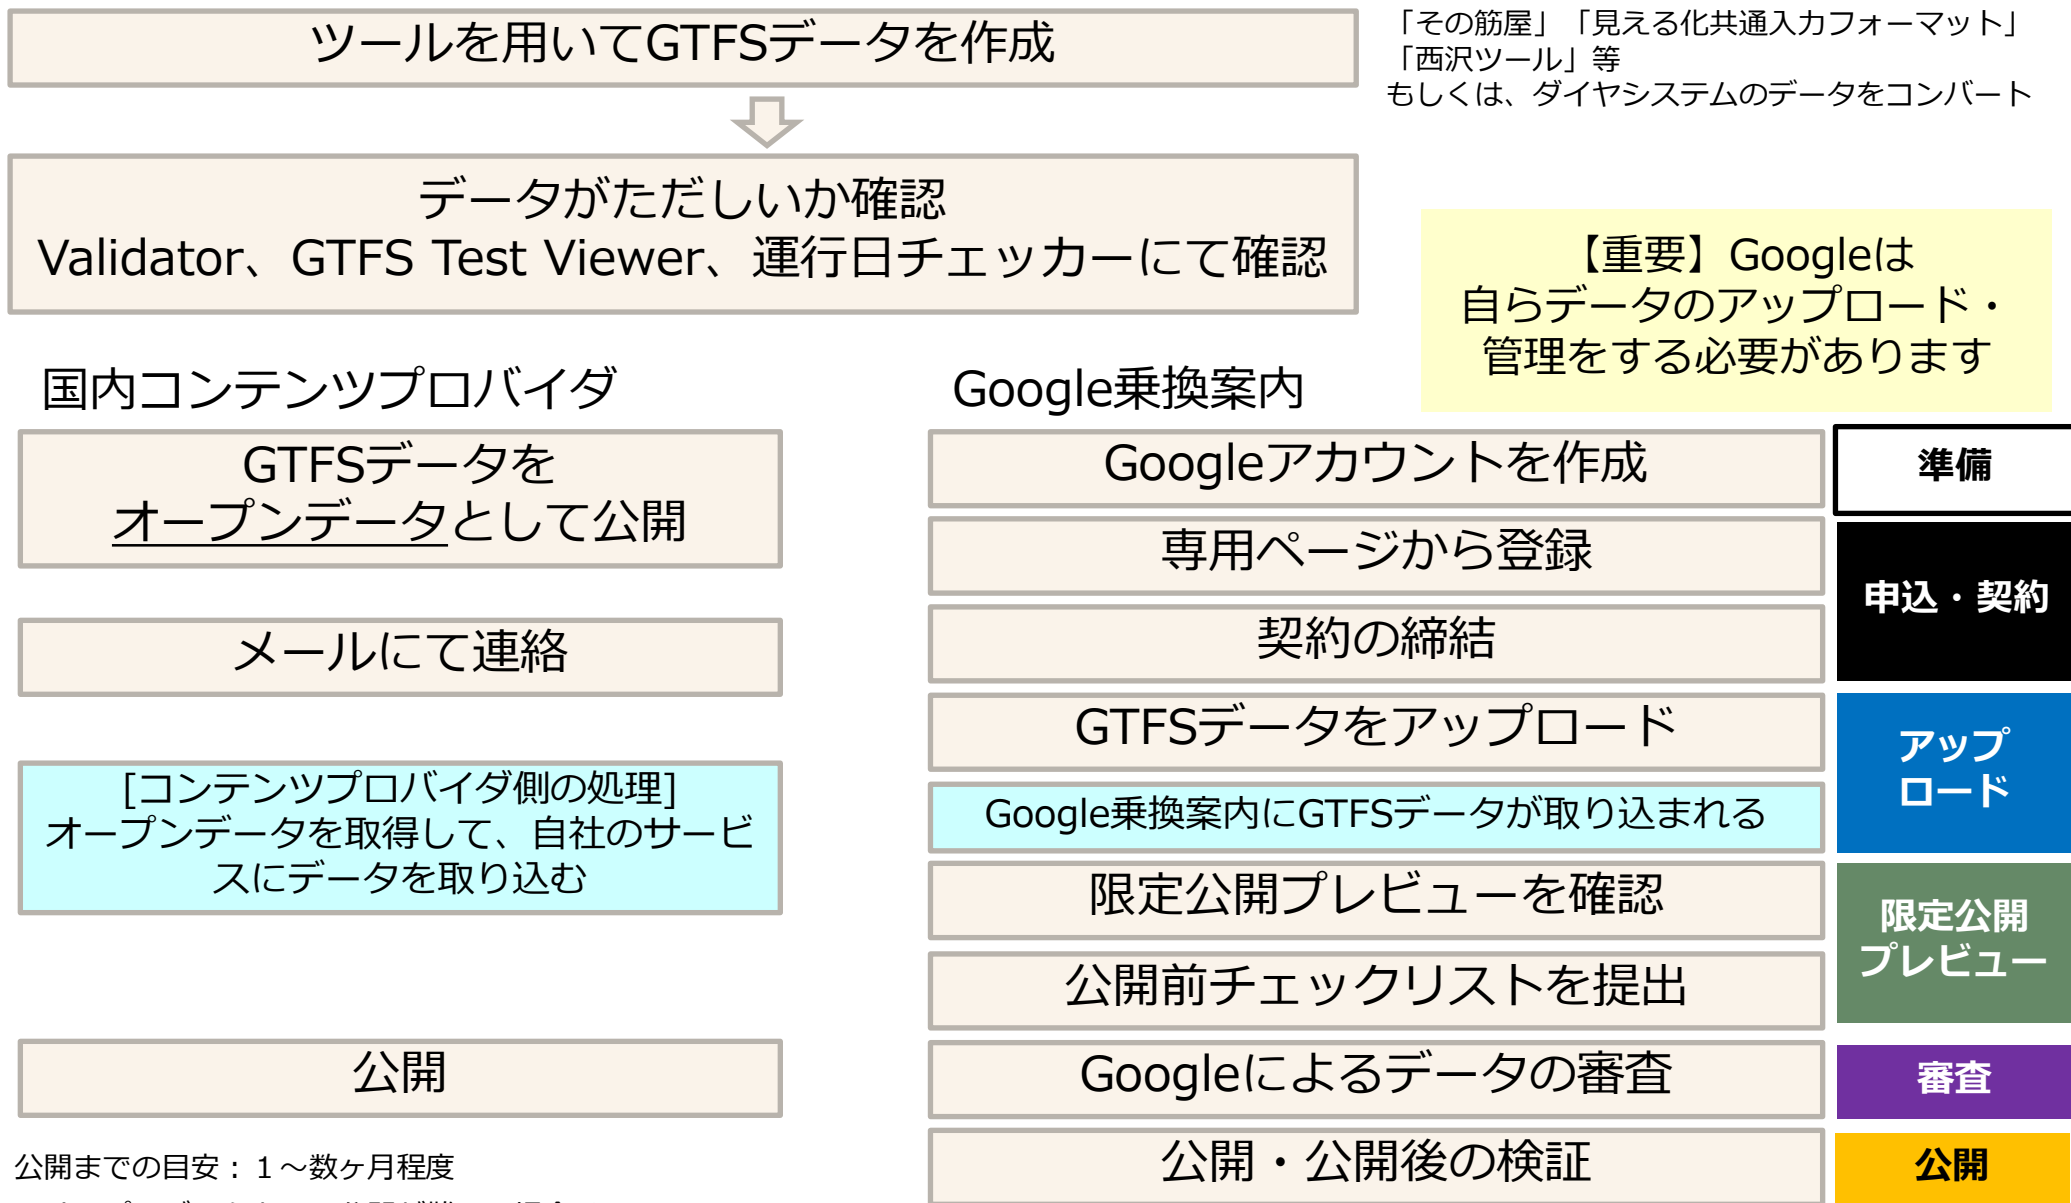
ツールを用いてGTFSデータを作成

「その筋屋」「見える化共通入力フォーマット」「西沢ツール」等
もしくは、ダイヤシステムのデータをコンバート

データがただしいか確認
Validator、GTFS Test Viewer、運行日チェッカーにて確認

【重要】Googleは
自らデータのアップロード・
管理をする必要があります

国内コンテンツプロバイダ

Google乗換案内

GTFSデータを
オープンデータとして公開

メールにて連絡

[コンテンツプロバイダ側の処理]
オープンデータを取得して、自社のサービスにデータを取り込む

公開

公開までの目安：１～数ヶ月程度

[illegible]

Googleアカウントを作成

準備

専用ページから登録

契約の締結

申込・契約

GTFSデータをアップロード

Google乗換案内にGTFSデータが取り込まれる

アップロード

限定公開プレビューを確認

公開前チェックリストを提出

限定公開プレビュー

Googleによるデータの審査

審査

公開・公開後の検証

公開